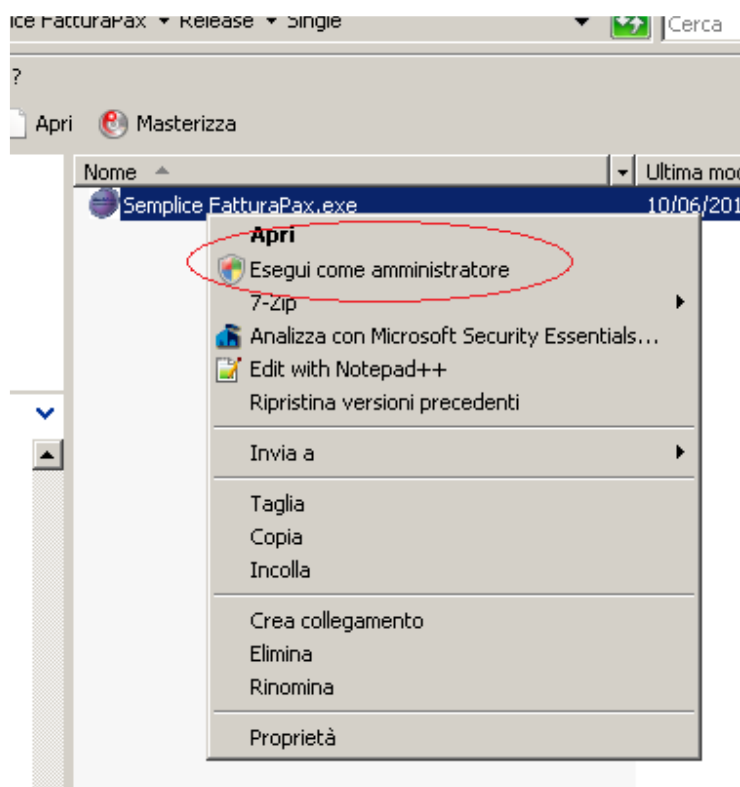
ice FatturaPax ▸ Release ▸ Single

Cerca

?

Apri Masterizza

Nome

Ultima mod

Semplice FatturaPax.exe

10/06/201

Apri

Esegui come amministratore

7-Zip

Analizza con Microsoft Security Essentials...

Edit with Notepad++

Ripristina versioni precedenti

Invia a

Taglia

Copia

Incolla

Crea collegamento

Elimina

Rinomina

Proprietà